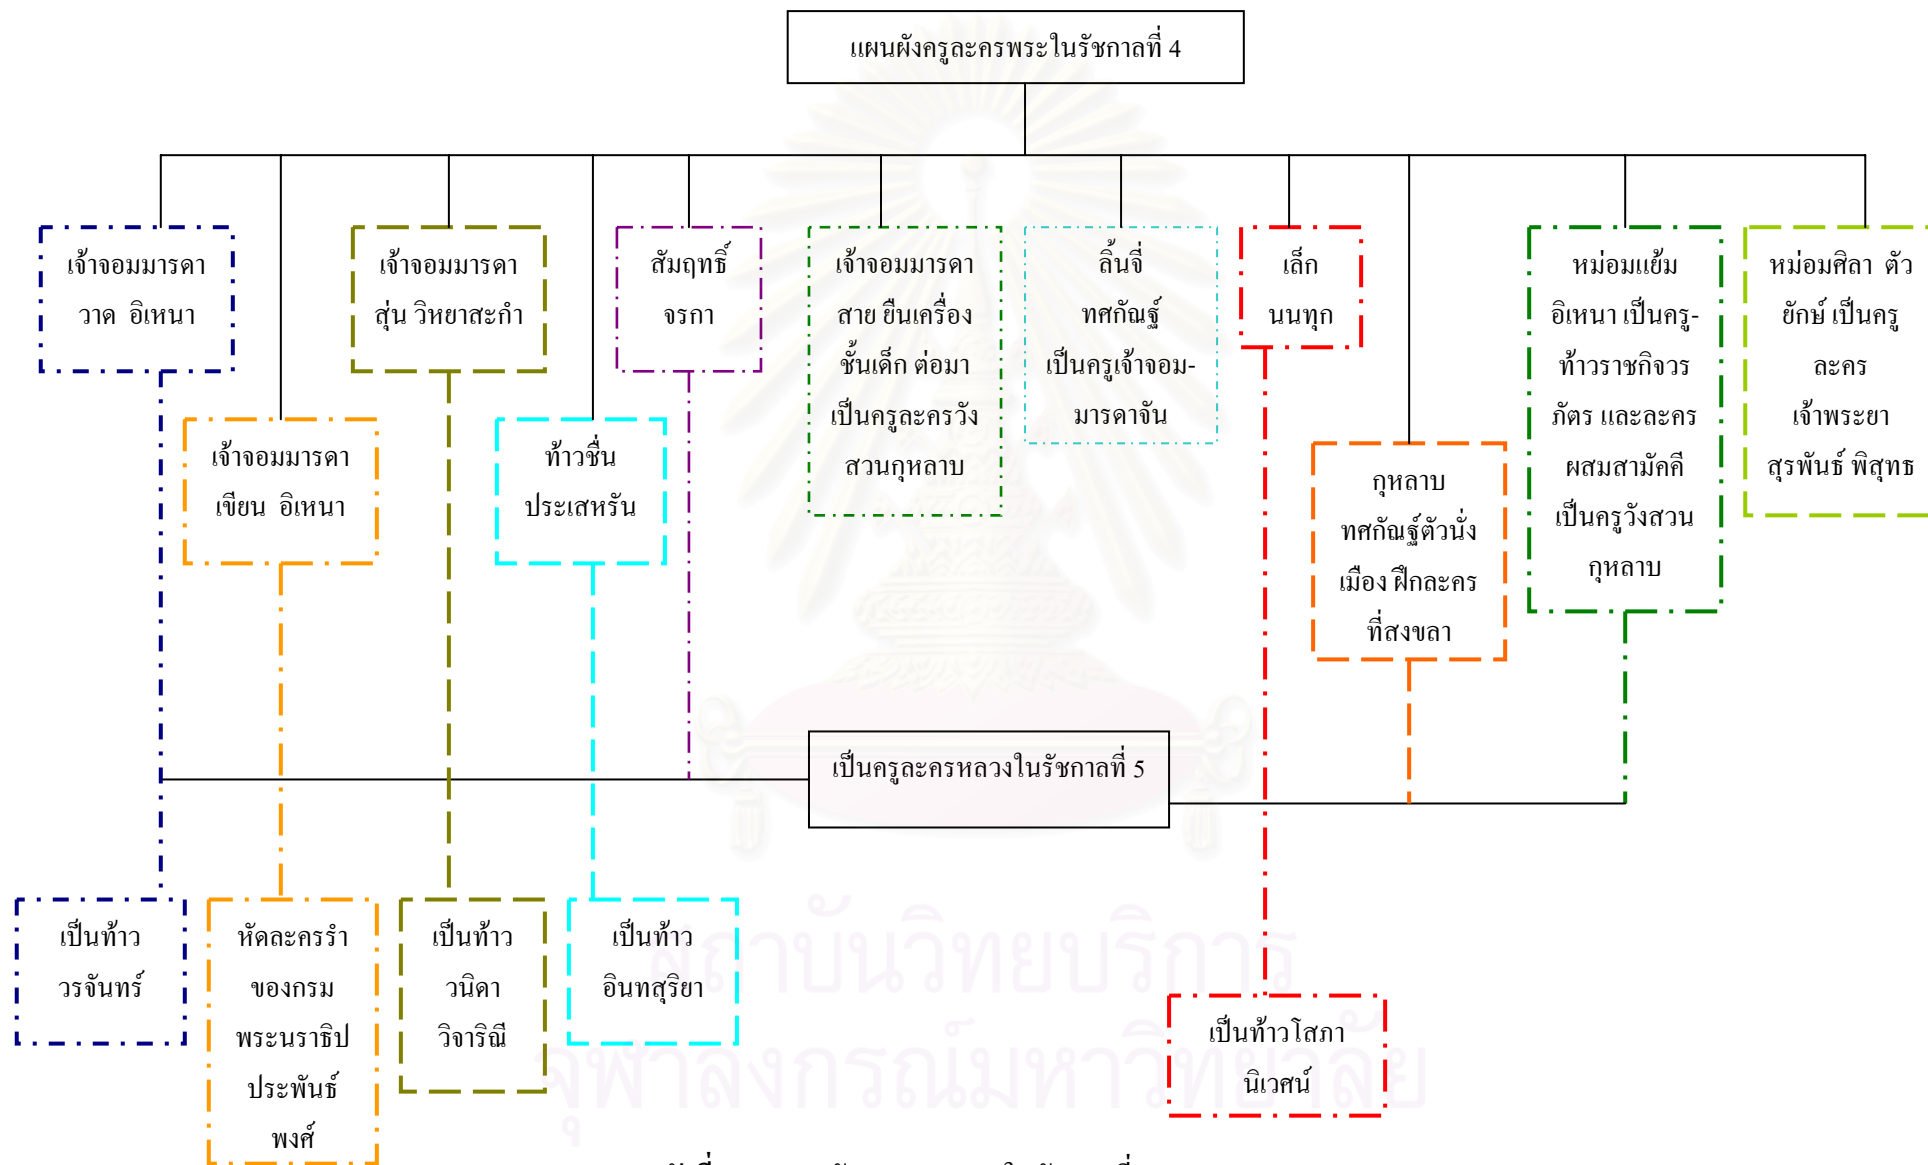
แผนผังครูละครพระในรัชกาลที่ 4

เจ้าจอมมารดา วาด อิเหนา

เจ้าจอมมารดา สุ่น วิหยาสะกำ

สัมฤทธิ์ จรกา

เจ้าจอมมารดา สาย ยืนเครื่อง ชั้นเด็ก ต่อมา เป็นครูละครวัง สวนกุหลาบ

ลิ้นจี่ ทศกัณฐ์ เป็นครูเจ้าจอม-มารดาจัน

เล็ก นนทุก

หม่อมแย้ม อิเหนา เป็นครู-ท้าวราชกิจวร ภัตร และละคร ผสมสามัคคี เป็นครูวังสวน กุหลาบ

หม่อมศิลา ตัว ยักษ์ เป็นครู ละคร เจ้าพระยา สุรพันธ์ พิสุทธ

เจ้าจอมมารดา เขียน อิเหนา

ท้าวชื่น ประเสหรัน

กุหลาบ ทศกัณฐ์ตัวนั่ง เมือง ฝึกละคร ที่สงขลา

เป็นครูละครหลวงในรัชกาลที่ 5

เป็นท้าว วรจันทร์

หัดละครรำ ของกรม พระนราธิป ประพันธ์ พงศ์

เป็นท้าว วนิดา วิจาริณี

เป็นท้าว อินทสุริยา

เป็นท้าวโสภา นิเวศน์

สถาบันวิทยบริการ จุฬาลงกรณ์มหาวิทยาลัย